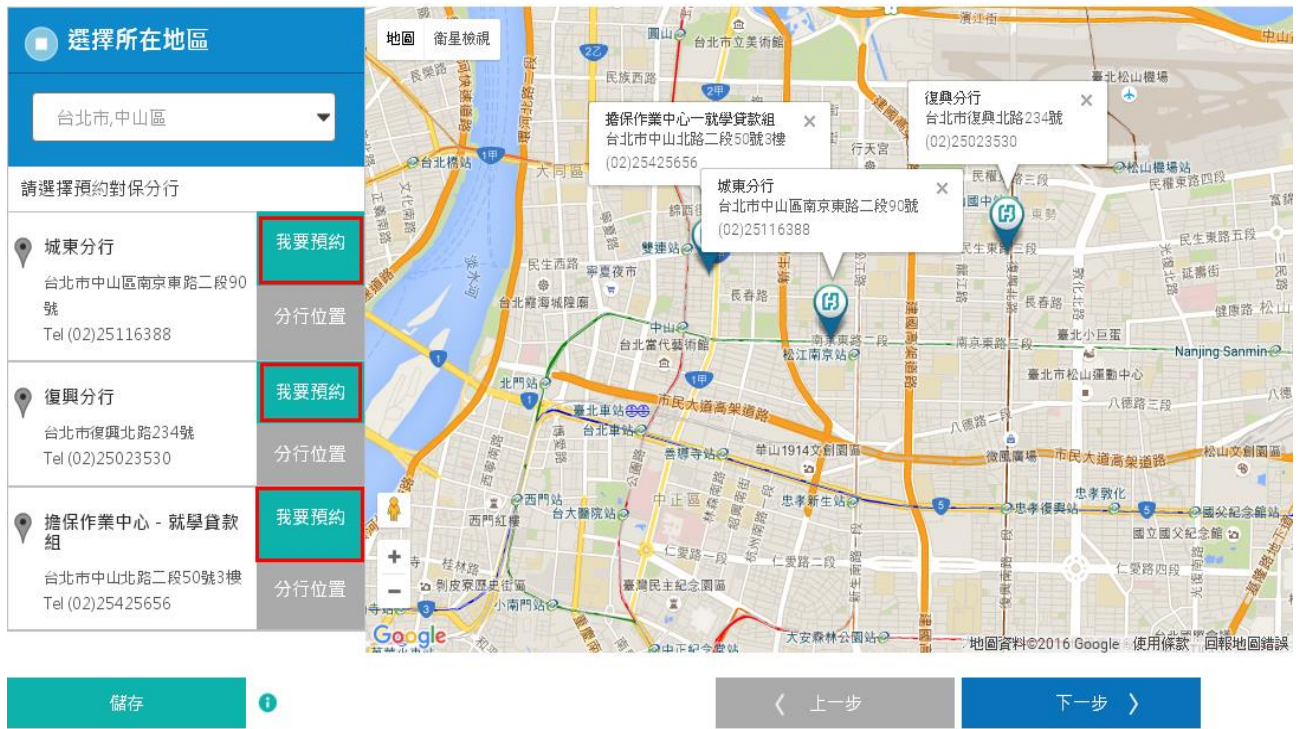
選擇所在地區

台北市,中山區

請選擇預約對保分行

城東分行
台北市中山區南京東路二段90號
Tel (02)25116388
我要預約
分行位置

復興分行
台北市復興北路234號
Tel (02)25023530
我要預約
分行位置

擔保作業中心 - 就學貸款組
台北市中山北路二段50號3樓
Tel (02)25425656
我要預約
分行位置

地圖　衛星檢視

擔保作業中心一就學貸款組
台北市中山北路二段50號3樓
(02)25425656

城東分行
台北市中山區南京東路二段90號
(02)25116388

復興分行
台北市復興北路234號
(02)25023530

圓山　台北市立美術館　民族西路　濱江街　臺北松山機場　松山機場站　民權東路四段　行天宮　台北橋站　大同區　雙連站　民生西路　寧夏夜市　台北霞海城隍廟　長春路　中山　台北當代藝術館　松江南京站　南京東路二段　南京東路三段　臺北小巨蛋　Nanjing Sanmin　臺北市松山運動中心　八德路三段　北門站　臺北車站　台北車站　市民大道高架道路　善導寺站　華山1914文創園區　微風廣場　松山文創園區　忠孝敦化　忠孝新生站　忠孝復興站　國父紀念館站　國立國父紀念館　西門站　西門紅樓　台大醫院站　中正區　仁愛路一段　仁愛路二段　仁愛路四段　桂林路　剝皮寮歷史街區　臺灣民主紀念園區　小南門站　大安森林公園站　中正紀念堂　民生東路五段　健康路　八德路二段　中山北路　承德路　長安西路　Google　地圖資料©2016 Google　使用條款　回報地圖錯誤

儲存

〈 上一步

下一步 〉